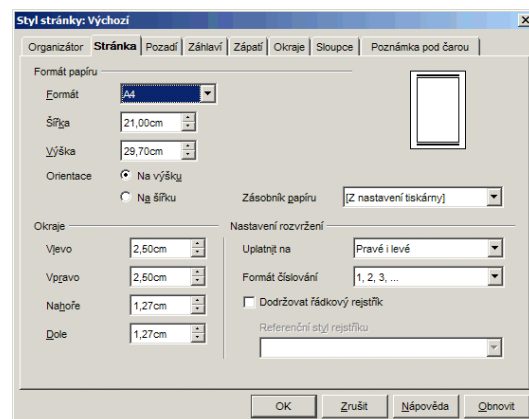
Styl stránky: Výchozí

Organizátor | Stránka | Pozadí | Záhlaví | Zápatí | Okraje | Sloupce | Poznámka pod čarou

Formát papíru

Formát A4

Šířka 21,00cm

Výška 29,70cm

Orientace
Na výšku
Na šířku

Zásobník papíru [Z nastavení tiskárny]

Okraje

Vlevo 2,50cm

Vpravo 2,50cm

Nahoře 1,27cm

Dole 1,27cm

Nastavení rozvržení

Uplatnit na Pravé i levé

Formát číslování 1, 2, 3, ...

Dodržovat řádkový rejstřík

Referenční styl rejstříku

OK | Zrušit | Nápověda | Obnovit